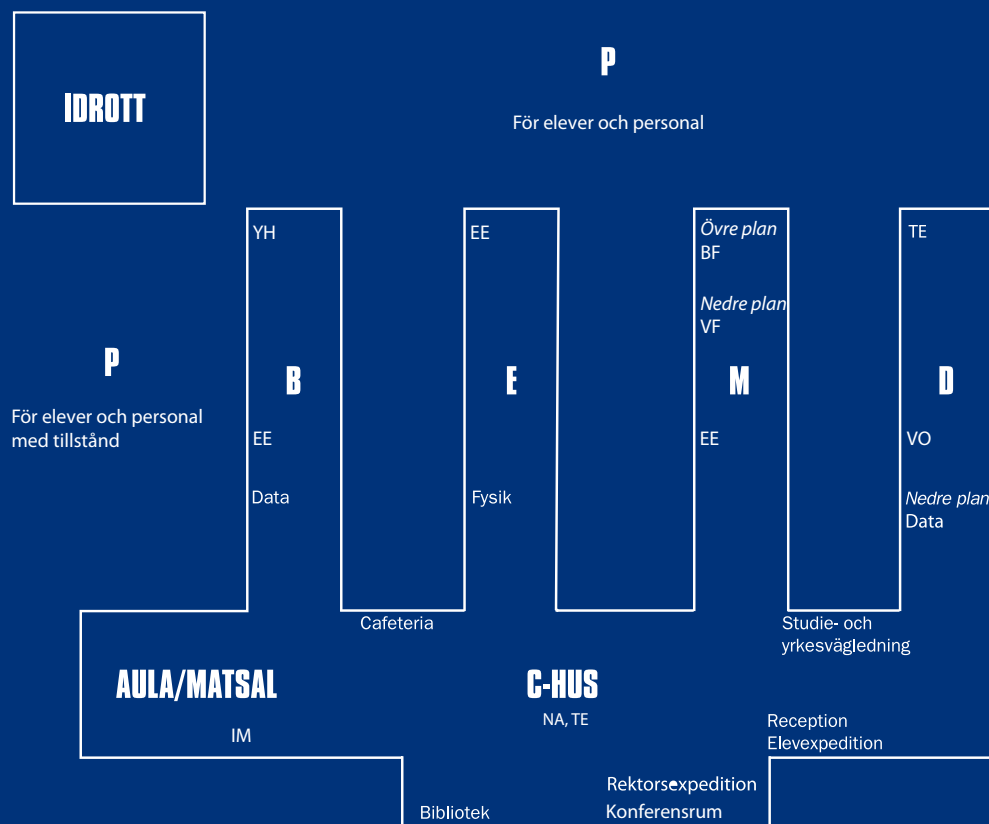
IDROTT

P

För elever och personal

YH

EE

Övre plan
BF

Nedre plan
VF

TE

P

För elever och personal med tillstånd

B

E

M

D

EE

EE

VO

Data

Fysik

Nedre plan
Data

Cafeteria

Studie- och yrkesvägledning

AULA/MATSAL

C-HUS

NA, TE

IM

Reception
Elevexpedition

Rektorsexpedition
Konferensrum

Bibliotek